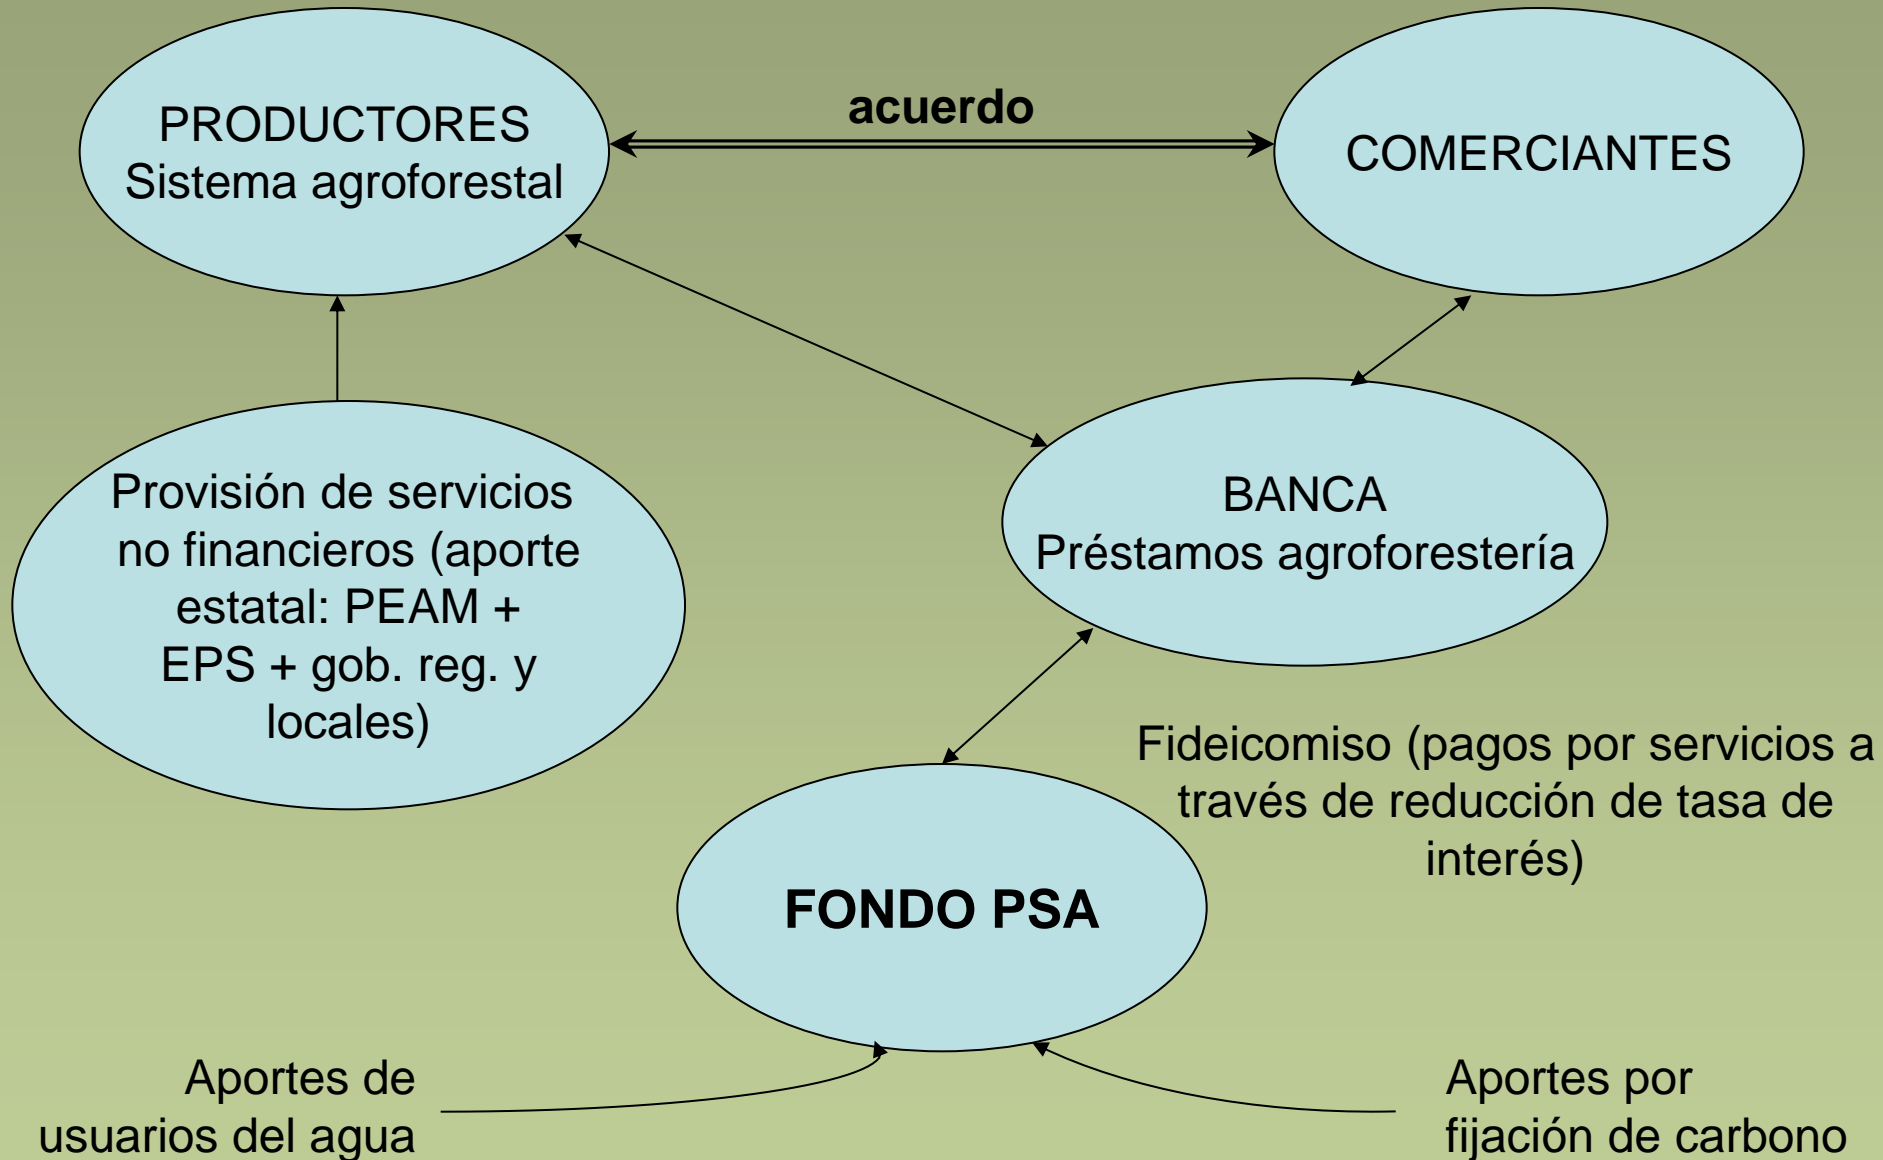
PRODUCTORES
Sistema agroforestal

acuerdo

COMERCIANTES

Provisión de servicios no financieros (aporte estatal: PEAM + EPS + gob. reg. y locales)

BANCA
Préstamos agroforestería

Fideicomiso (pagos por servicios a través de reducción de tasa de interés)

FONDO PSA

Aportes de usuarios del agua

Aportes por fijación de carbono